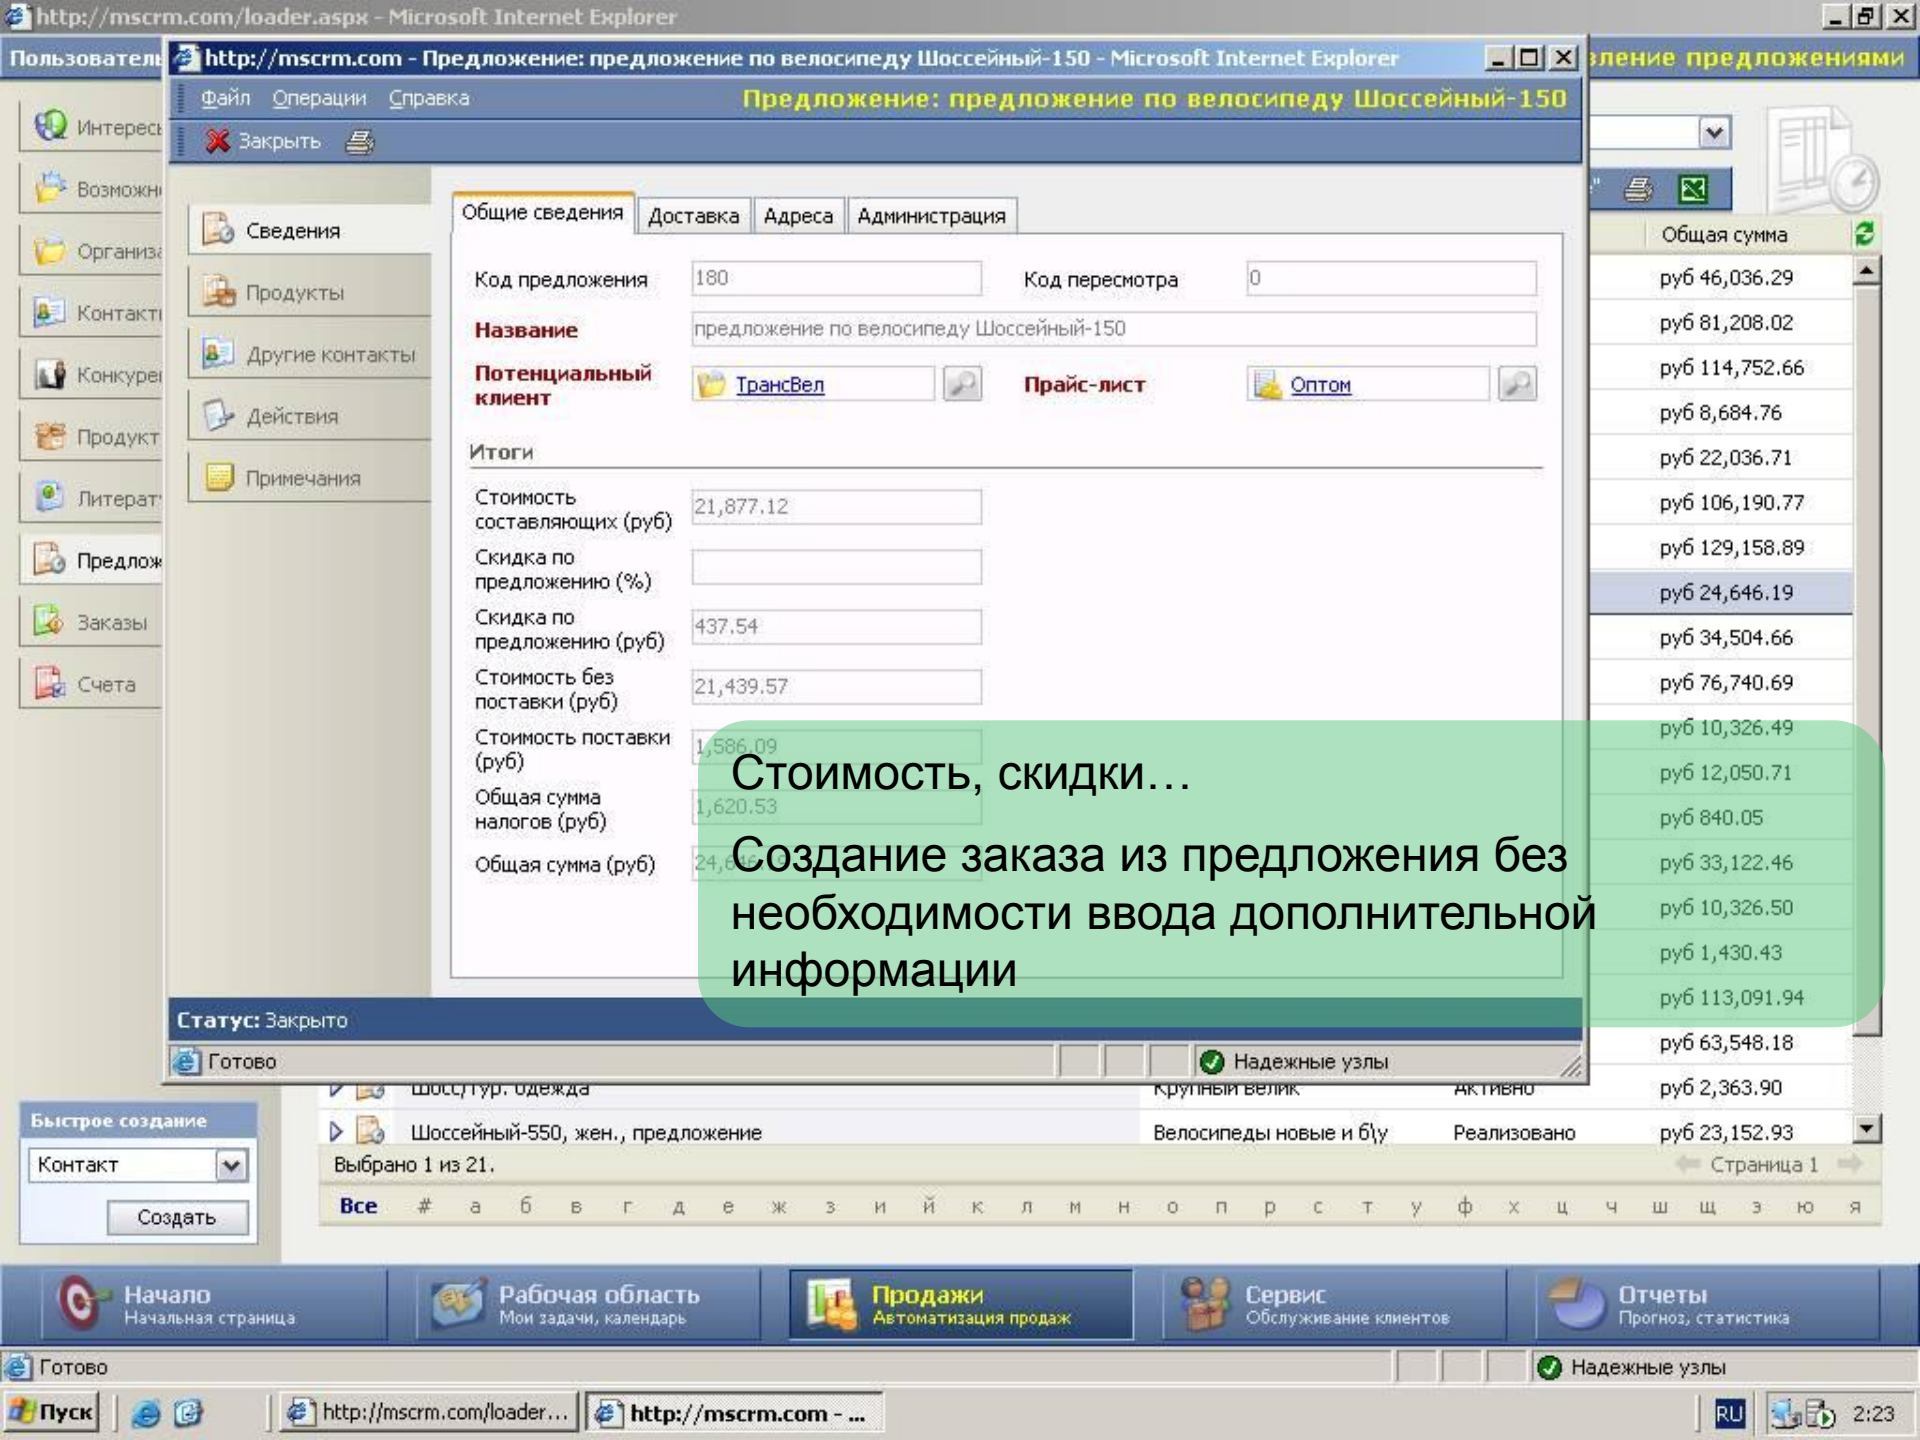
http://mscrm.com/loader.aspx - Microsoft Internet Explorer

Пользовател
http://mscrm.com - Предложение: предложение по велосипеду Шоссейный-150 - Microsoft Internet Explorer
вление предложениями

Файл Операции Справка
Предложение: предложение по велосипеду Шоссейный-150
Закрыть

Интерес
Возможн
Организ
Контакт
Конкуре
Продукт
Литерат
Предлож
Заказы
Счета

Сведения
Продукты
Другие контакты
Действия
Примечания

Общие сведения | Доставка | Адреса | Администрация

Код предложения 180
Код пересмотра 0
Название предложение по велосипеду Шоссейный-150
Потенциальный клиент ТрансВел
Прайс-лист Оптом

Итоги

Стоимость составляющих (руб) 21,877.12
Скидка по предложению (%)
Скидка по предложению (руб) 437.54
Стоимость без поставки (руб) 21,439.57
Стоимость поставки (руб) 1,586.09
Общая сумма налогов (руб) 1,620.53
Общая сумма (руб) 24,6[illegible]

Стоимость, скидки…

Создание заказа из предложения без необходимости ввода дополнительной информации

Статус: Закрыто
Готово
Надежные узлы

Общая сумма
руб 46,036.29
руб 81,208.02
руб 114,752.66
руб 8,684.76
руб 22,036.71
руб 106,190.77
руб 129,158.89
руб 24,646.19
руб 34,504.66
руб 76,740.69
руб 10,326.49
руб 12,050.71
руб 840.05
руб 33,122.46
руб 10,326.50
руб 1,430.43
руб 113,091.94
руб 63,548.18
Шосс/тур. одежда | Крупный велик | Активно | руб 2,363.90
Шоссейный-550, жен., предложение | Велосипеды новые и б\у | Реализовано | руб 23,152.93

Выбрано 1 из 21.
Страница 1

Все # а б в г д е ж з и й к л м н о п р с т у ф х ц ч ш щ э ю я

Быстрое создание
Контакт
Создать

Начало Начальная страница
Рабочая область Мои задачи, календарь
Продажи Автоматизация продаж
Сервис Обслуживание клиентов
Отчеты Прогноз, статистика

Готово
Надежные узлы

Пуск
http://mscrm.com/loader...
http://mscrm.com - ...
RU
2:23